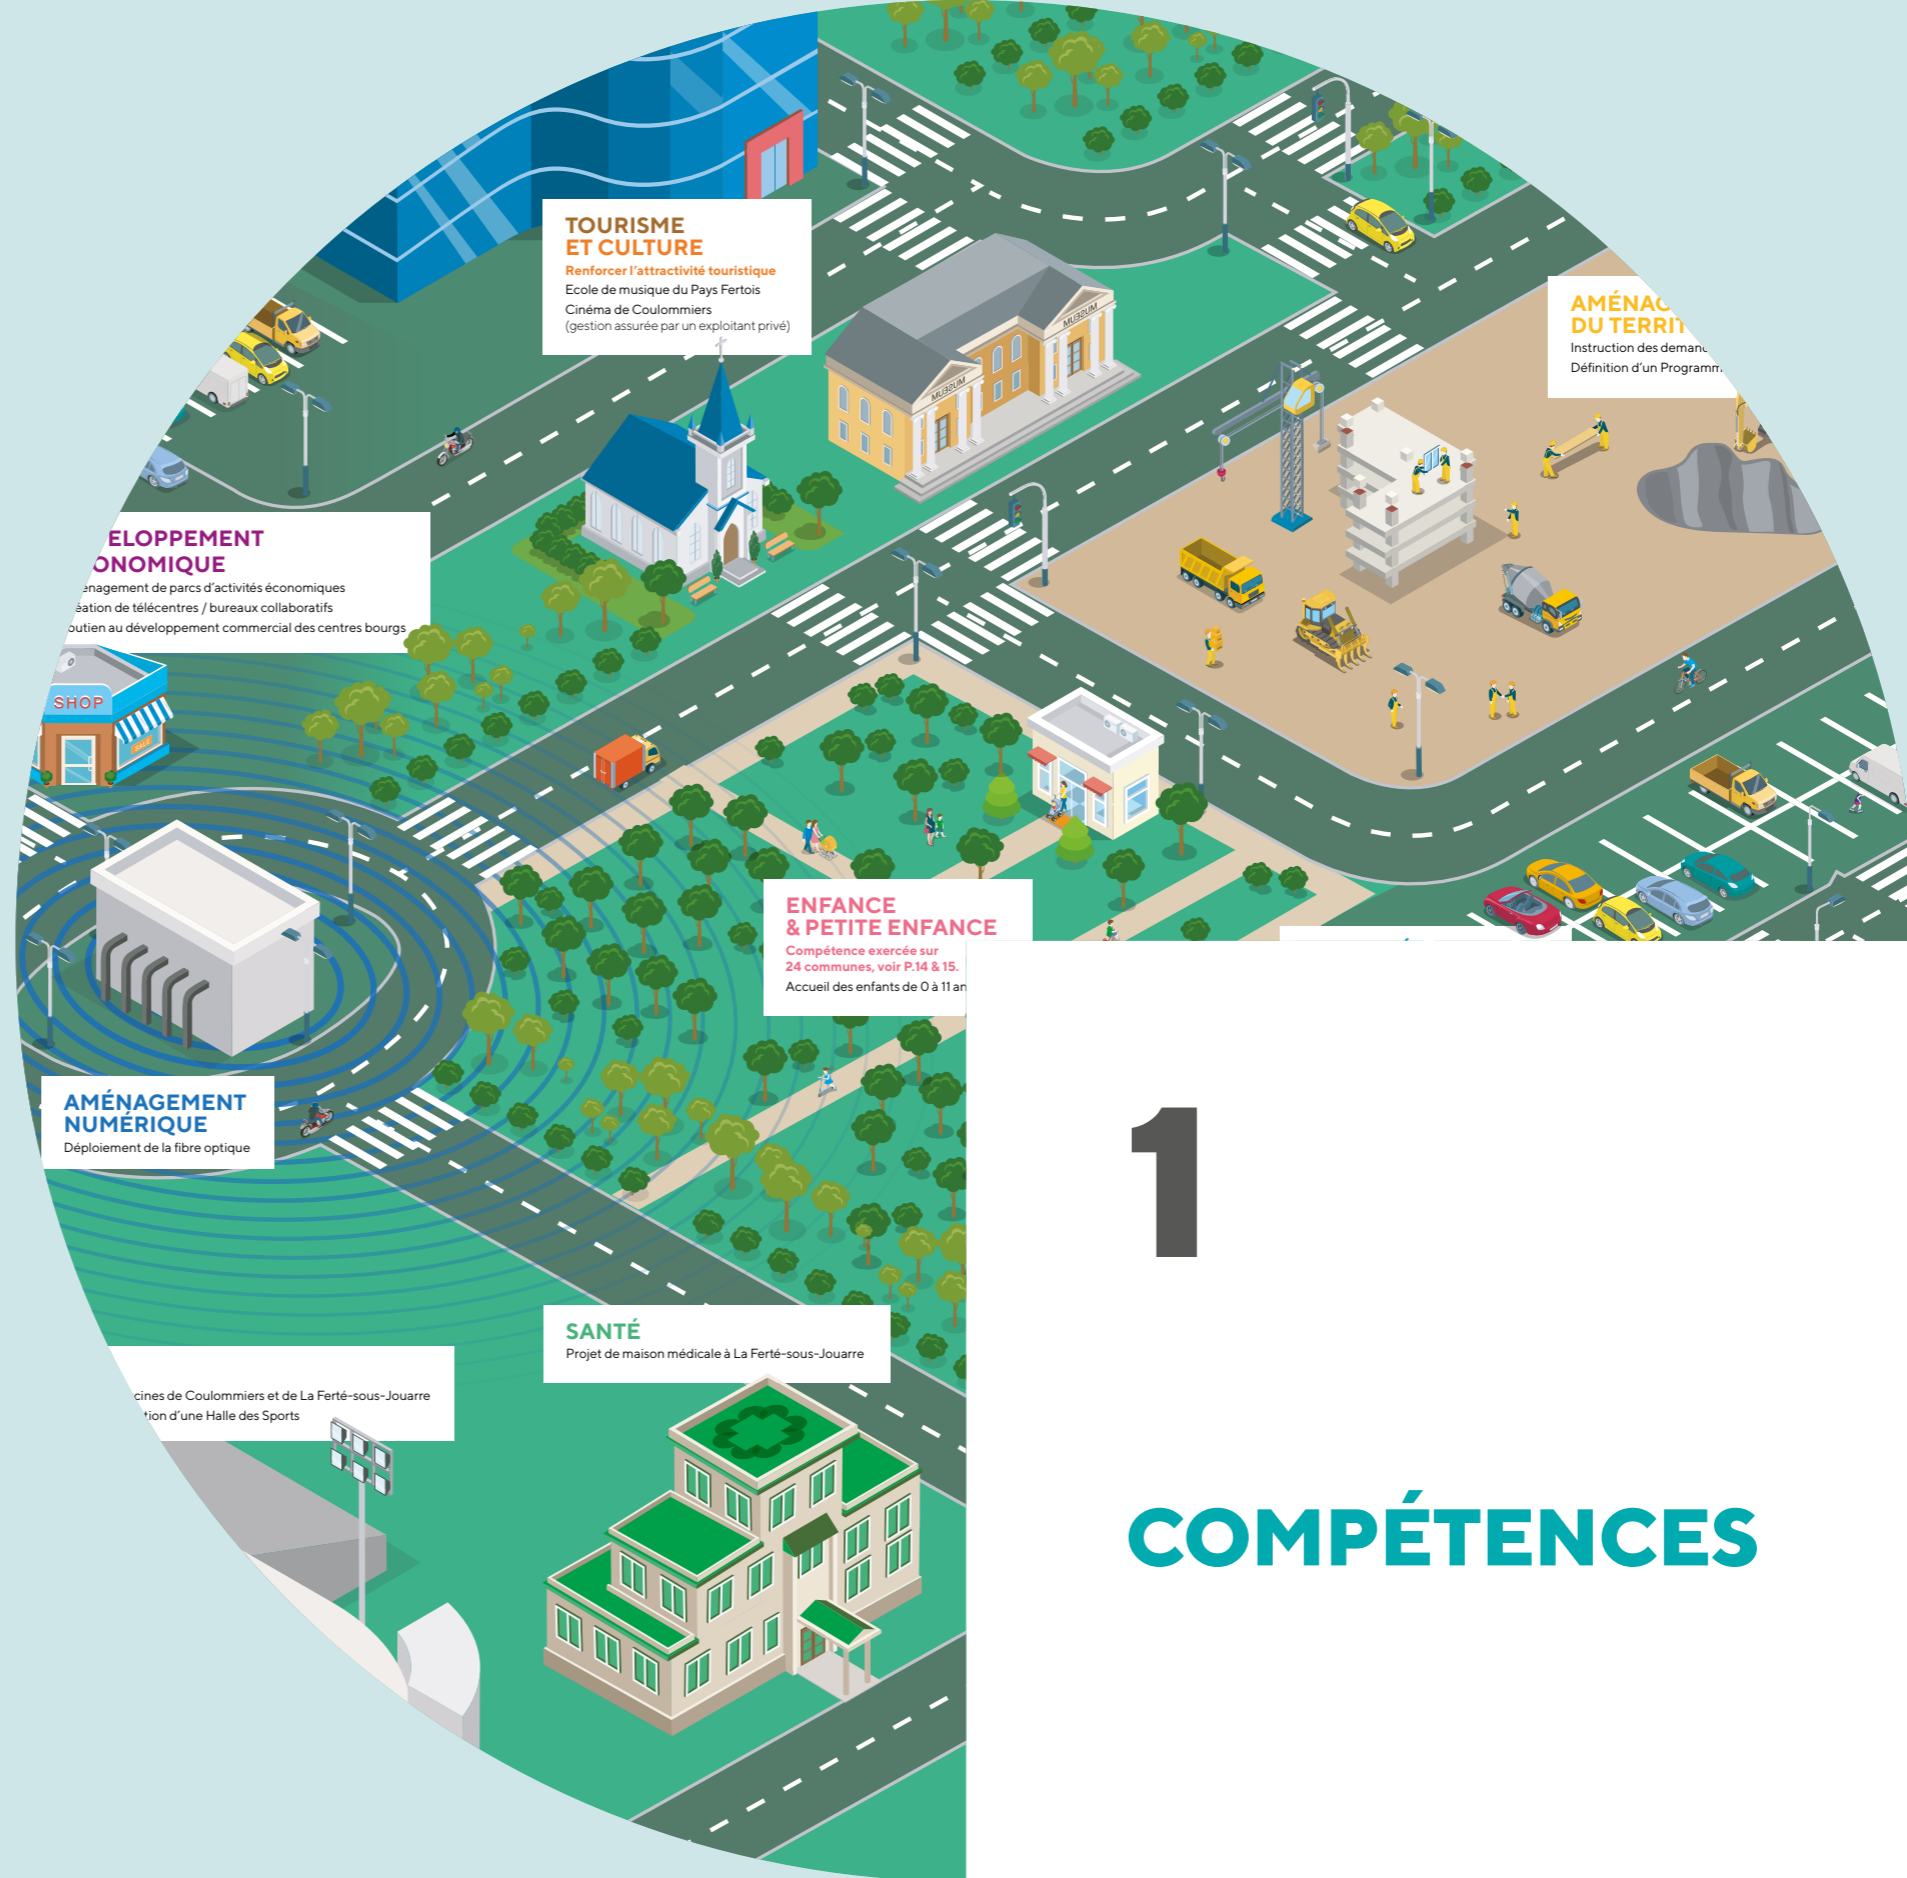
TOURISME ET CULTURE
Renforcer l'attractivité touristique
Ecole de musique du Pays Fertois
Cinéma de Coulommiers
(gestion assurée par un exploitant privé)

MUSEUM

MUSEUM

AMÉNAG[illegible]
DU TERRIT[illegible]
Instruction des deman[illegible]
Définition d'un Programm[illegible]

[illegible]ELOPPEMENT
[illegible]ONOMIQUE
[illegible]énagement de parcs d'activités économiques
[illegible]éation de télécentres / bureaux collaboratifs
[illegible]outien au développement commercial des centres bourgs

SHOP

ENFANCE & PETITE ENFANCE
Compétence exercée sur 24 communes, voir P.14 & 15.
Accueil des enfants de 0 à 11 an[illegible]

AMÉNAGEMENT NUMÉRIQUE
Déploiement de la fibre optique

1

SANTÉ
Projet de maison médicale à La Ferté-sous-Jouarre

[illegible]cines de Coulommiers et de La Ferté-sous-Jouarre
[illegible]tion d'une Halle des Sports

COMPÉTENCES